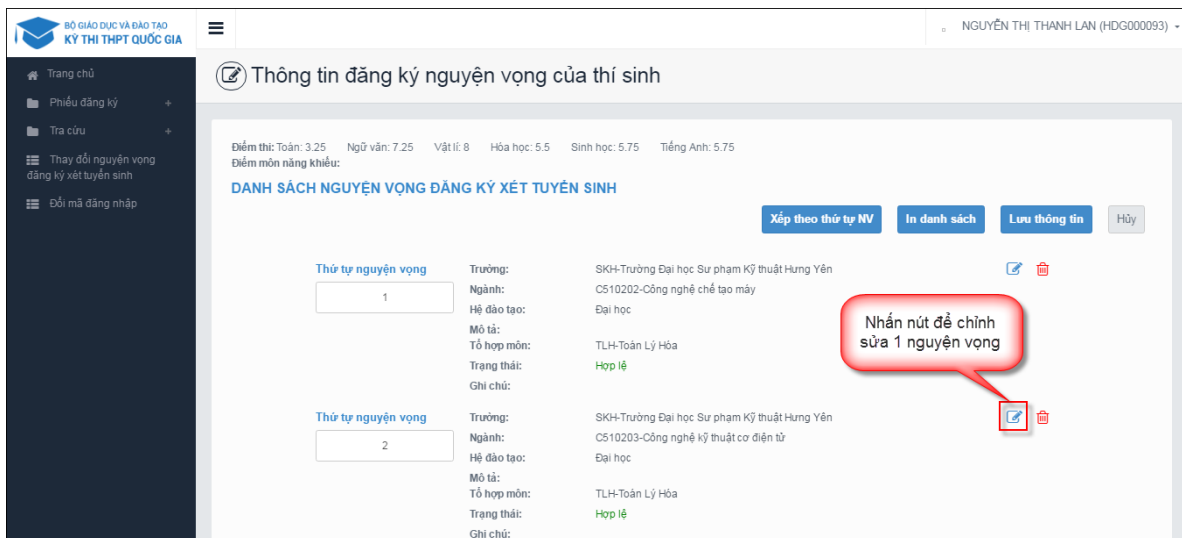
BỘ GIÁO DỤC VÀ ĐÀO TẠO
KỲ THI THPT QUỐC GIA

NGUYỄN THỊ THANH LAN (HDG000093)

Trang chủ
Phiếu đăng ký
Tra cứu
Thay đổi nguyện vọng đăng ký xét tuyển sinh
Đổi mã đăng nhập

Thông tin đăng ký nguyện vọng của thí sinh

Điểm thi: Toán: 3.25 Ngữ văn: 7.25 Vật lí: 8 Hóa học: 5.5 Sinh học: 5.75 Tiếng Anh: 5.75
Điểm môn năng khiếu:

DANH SÁCH NGUYỆN VỌNG ĐĂNG KÝ XÉT TUYỂN SINH

Xếp theo thứ tự NV | In danh sách | Lưu thông tin | Hủy

Thứ tự nguyện vọng
1

Trường: SKH-Trường Đại học Sư phạm Kỹ thuật Hưng Yên
Ngành: C510202-Công nghệ chế tạo máy
Hệ đào tạo: Đại học
Mô tả:
Tổ hợp môn: TLH-Toán Lý Hóa
Trạng thái: Hợp lệ
Ghi chú:

Nhấn nút để chỉnh sửa 1 nguyện vọng

Thứ tự nguyện vọng
2

Trường: SKH-Trường Đại học Sư phạm Kỹ thuật Hưng Yên
Ngành: C510203-Công nghệ kỹ thuật cơ điện tử
Hệ đào tạo: Đại học
Mô tả:
Tổ hợp môn: TLH-Toán Lý Hóa
Trạng thái: Hợp lệ
Ghi chú: